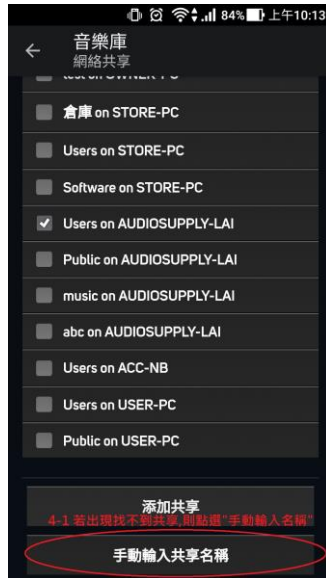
84% 上午10:13
音樂庫
網絡共享
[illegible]
倉庫 on STORE-PC
Users on STORE-PC
Software on STORE-PC
Users on AUDIOSUPPLY-LAI
Public on AUDIOSUPPLY-LAI
music on AUDIOSUPPLY-LAI
abc on AUDIOSUPPLY-LAI
Users on ACC-NB
Users on USER-PC
Public on USER-PC
添加共享
4-1 若出現找不到共享,則點選"手動輸入名稱"
手動輸入共享名稱